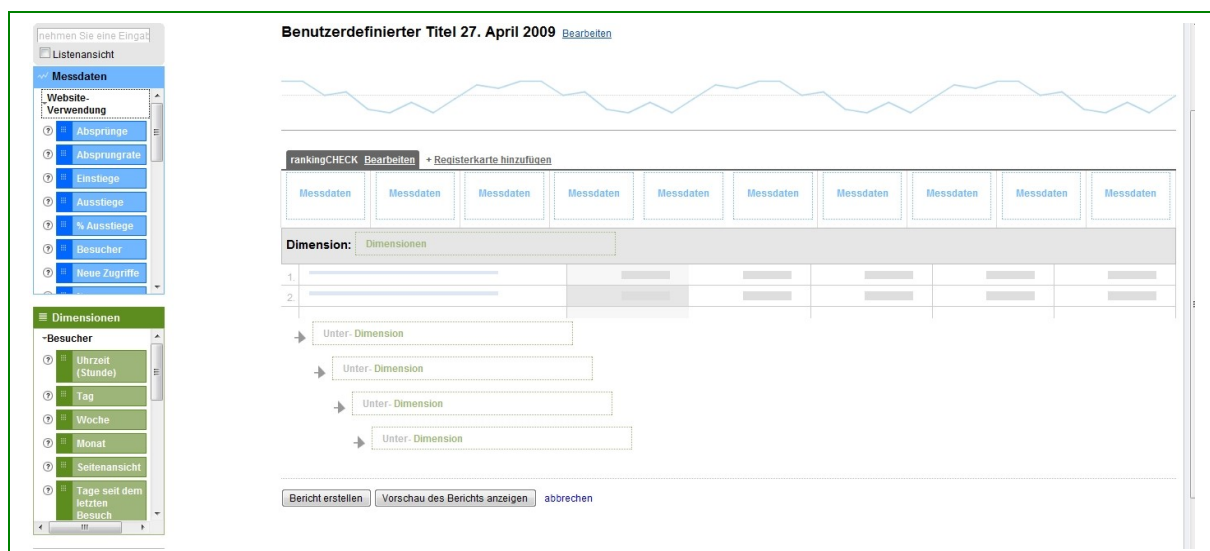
nehmen Sie eine Eingab
Listenansicht
Messdaten
-Website-Verwendung
Absprünge
Absprungrate
Einstiege
Ausstiege
% Ausstiege
Besucher
Neue Zugriffe

Dimensionen
-Besucher
Uhrzeit (Stunde)
Tag
Woche
Monat
Seitenansicht
Tage seit dem letzten Besuch

Benutzerdefinierter Titel 27. April 2009 Bearbeiten

rankingCHECK Bearbeiten + Registerkarte hinzufügen

| Messdaten | Messdaten | Messdaten | Messdaten | Messdaten | Messdaten | Messdaten | Messdaten | Messdaten | Messdaten |
|---|---|---|---|---|---|---|---|---|---|

Dimension: Dimensionen

1.
2.

Unter- Dimension
Unter- Dimension
Unter- Dimension
Unter- Dimension

Bericht erstellen Vorschau des Berichts anzeigen abbrechen